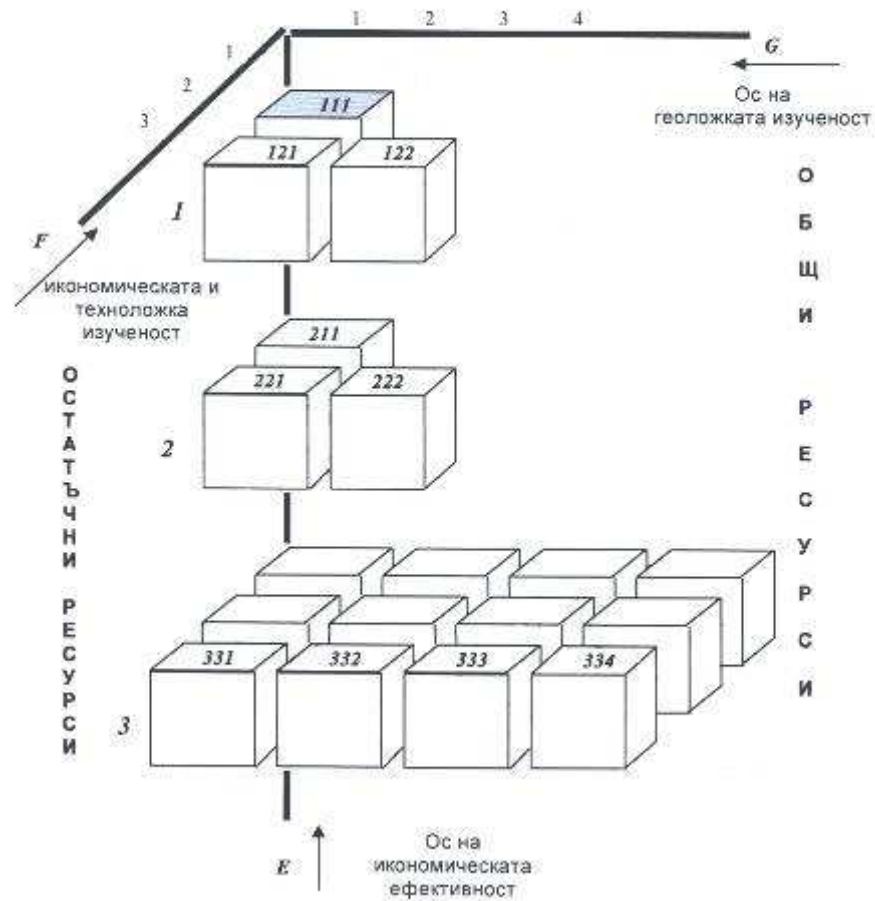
1 2 3 4

G

Ос на геоложката изученост

1
2
3

111

121 122

I

F

икономическата и технoложка изученост

ОБЩИ РЕСУРСИ

211

221 222

2

ОСТАТЪЧНИ РЕСУРСИ

331 332 333 334

3

E

Ос на икономическата ефективност